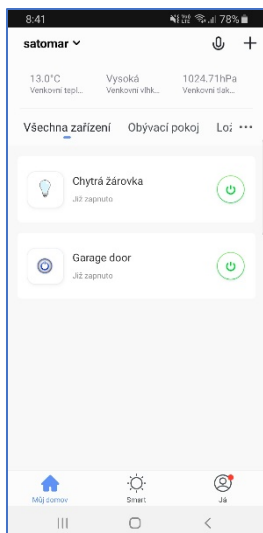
8:41
78%

satomar

13.0°C
Venkovní tepl...

Vysoká
Venkovní vlhk...

1024.71hPa
Venkovní tlak...

Všechna zařízení Obývací pokoj Lo: ···

Chytrá žárovka
Již zapnuto

Garage door
Již zapnuto

Můj domov
Smart
Já